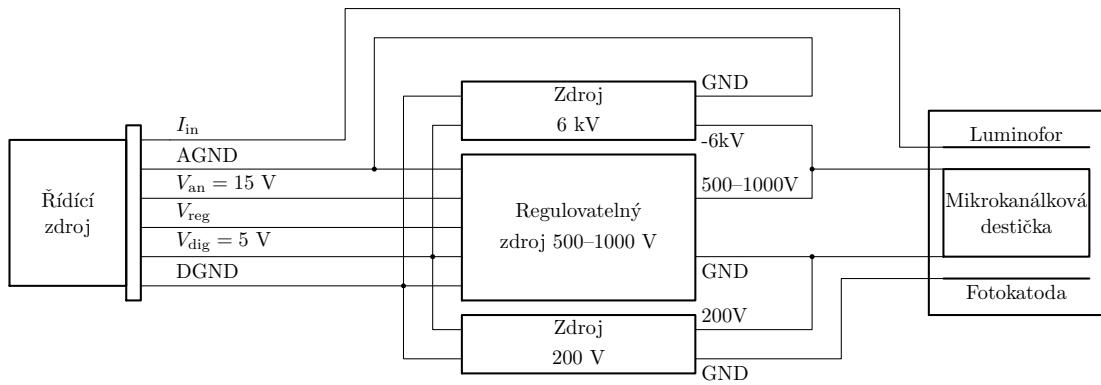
Řídící zdroj

$I_{\text{in}}$
AGND
$V_{\text{an}} = 15$ V
$V_{\text{reg}}$
$V_{\text{dig}} = 5$ V
DGND

Zdroj 6 kV

GND
-6kV

Regulovatelný zdroj 500–1000 V

500–1000V
GND

Zdroj 200 V

200V
GND

Luminofor
Mikrokanálková destička
Fotokatoda